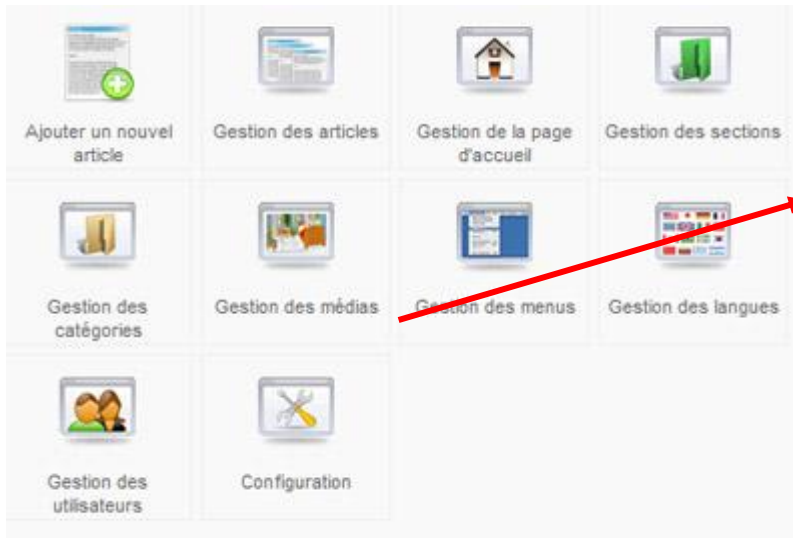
Ajouter un nouvel article

Gestion des articles

Gestion de la page d'accueil

Gestion des sections

Gestion des catégories

Gestion des médias

Gestion des menus

Gestion des langues

Gestion des utilisateurs

Configuration